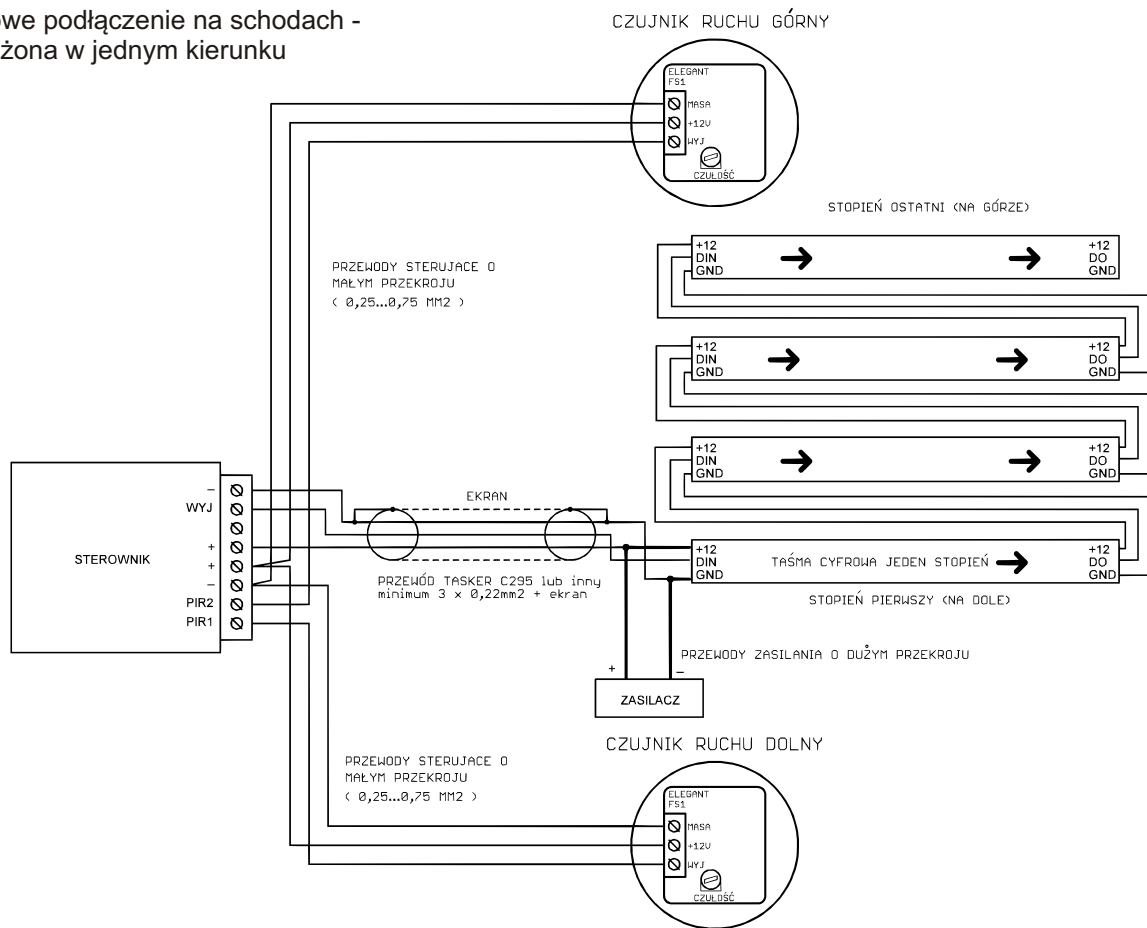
we podłączenie na schodach -
żona w jednym kierunku

CZUJNIK RUCHU GÓRNY

ELEGANT
FS1
MASA
+12V
WYJ
CZUŁOŚĆ

STOPIEŃ OSTATNI (NA GÓRZE)

+12
DIN
GND

+12
DO
GND

PRZEWODY STERUJACE O MAŁYM PRZEKROJU
( 0,25...0,75 MM2 )

+12
DIN
GND

+12
DO
GND

+12
DIN
GND

+12
DO
GND

STEROWNIK

–
WYJ
+
+
–
PIR2
PIR1

EKRAN

+12
DIN
GND

TAŚMA CYFROWA JEDEN STOPIEŃ

+12
DO
GND

PRZEWÓD TASKER C295 lub inny
minimum 3 x 0,22mm2 + ekran

STOPIEŃ PIERWSZY (NA DOLE)

+
–

PRZEWODY ZASILANIA O DUŻYM PRZEKROJU

ZASILACZ

CZUJNIK RUCHU DOLNY

PRZEWODY STERUJACE O MAŁYM PRZEKROJU
( 0,25...0,75 MM2 )

ELEGANT
FS1
MASA
+12V
WYJ
CZUŁOŚĆ